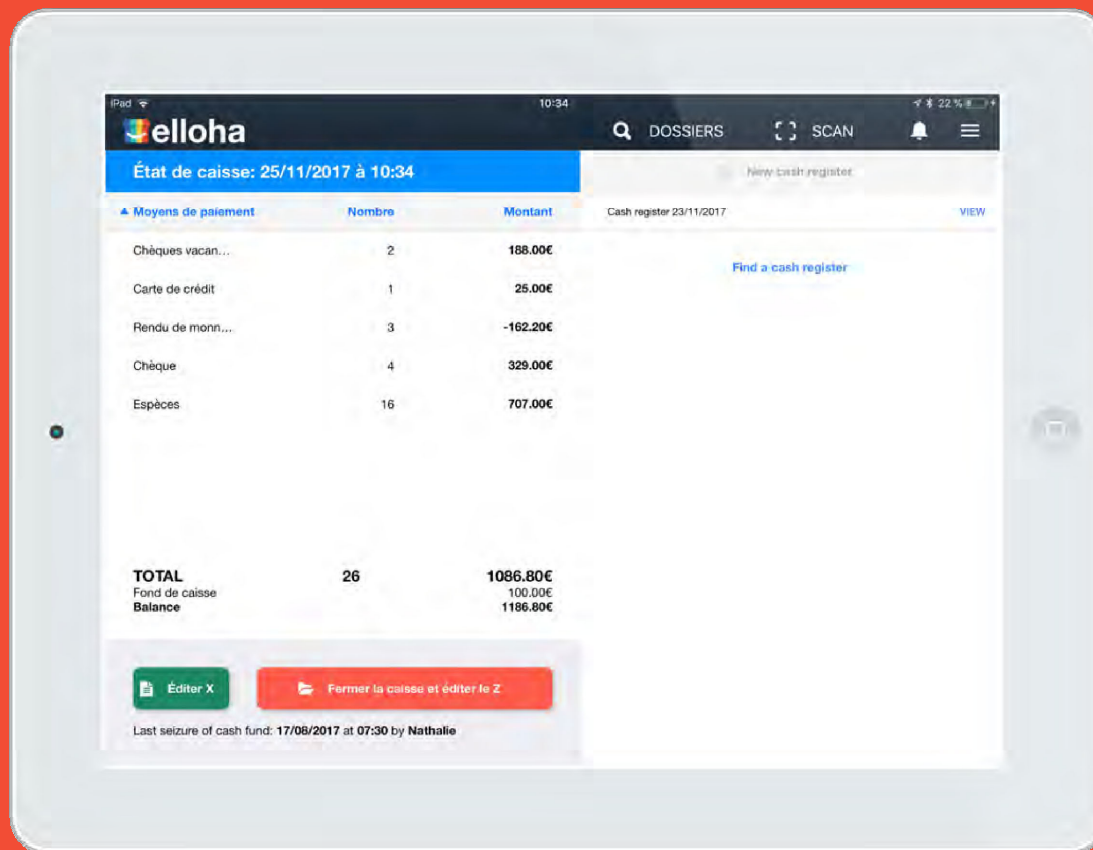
iPad 10:34 22 %

elloha

DOSSIERS SCAN

État de caisse: 25/11/2017 à 10:34

New cash register

| Moyens de paiement | Nombre | Montant |
|---|---|---|
| Chèques vacan... | 2 | 188.00€ |
| Carte de crédit | 1 | 25.00€ |
| Rendu de monn... | 3 | -162.20€ |
| Chèque | 4 | 329.00€ |
| Espèces | 16 | 707.00€ |

Cash register 23/11/2017 VIEW

Find a cash register

TOTAL 26 1086.80€
Fond de caisse 100.00€
Balance 1186.80€

Éditer X

Fermer la caisse et éditer le Z

Last seizure of cash fund: 17/08/2017 at 07:30 by Nathalie